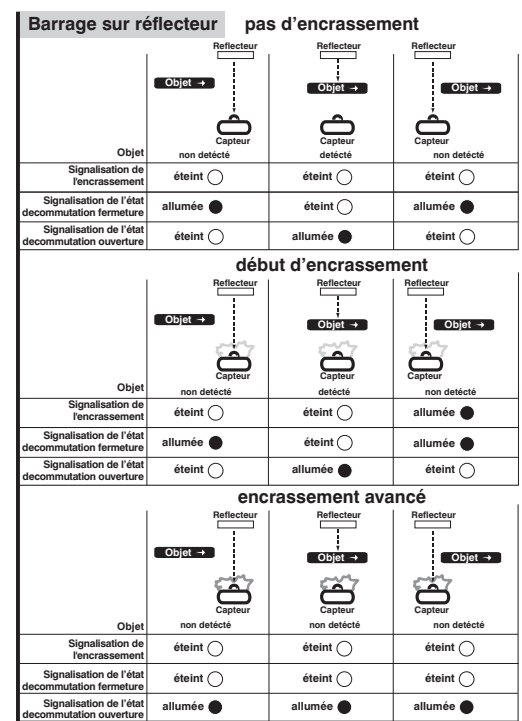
Barrage sur réflecteur pas d'encrassement

| | Reflecteur Objet → Capteur non detécté | Reflecteur Objet → Capteur detécté | Reflecteur Objet → Capteur non detécté |
|---|---|---|---|
| Objet | non detécté | detécté | non detécté |
| Signalisation de l'encrassement | éteint | éteint | éteint |
| Signalisation de l'état decommutation fermeture | allumée | éteint | allumée |
| Signalisation de l'état decommutation ouverture | éteint | allumée | éteint |

début d'encrassement

| | Reflecteur Objet → Capteur | Reflecteur Objet → Capteur | Reflecteur Objet → Capteur |
|---|---|---|---|
| Objet | non detécté | detécté | non detécté |
| Signalisation de l'encrassement | éteint | éteint | allumée |
| Signalisation de l'état decommutation fermeture | allumée | éteint | allumée |
| Signalisation de l'état decommutation ouverture | éteint | allumée | éteint |

encrassement avancé

| | Reflecteur Objet → Capteur | Reflecteur Objet → Capteur | Reflecteur Objet → Capteur |
|---|---|---|---|
| Objet | non detécté | non detécté | non detécté |
| Signalisation de l'encrassement | éteint | éteint | éteint |
| Signalisation de l'état decommutation fermeture | éteint | éteint | éteint |
| Signalisation de l'état decommutation ouverture | allumée | allumée | allumée |